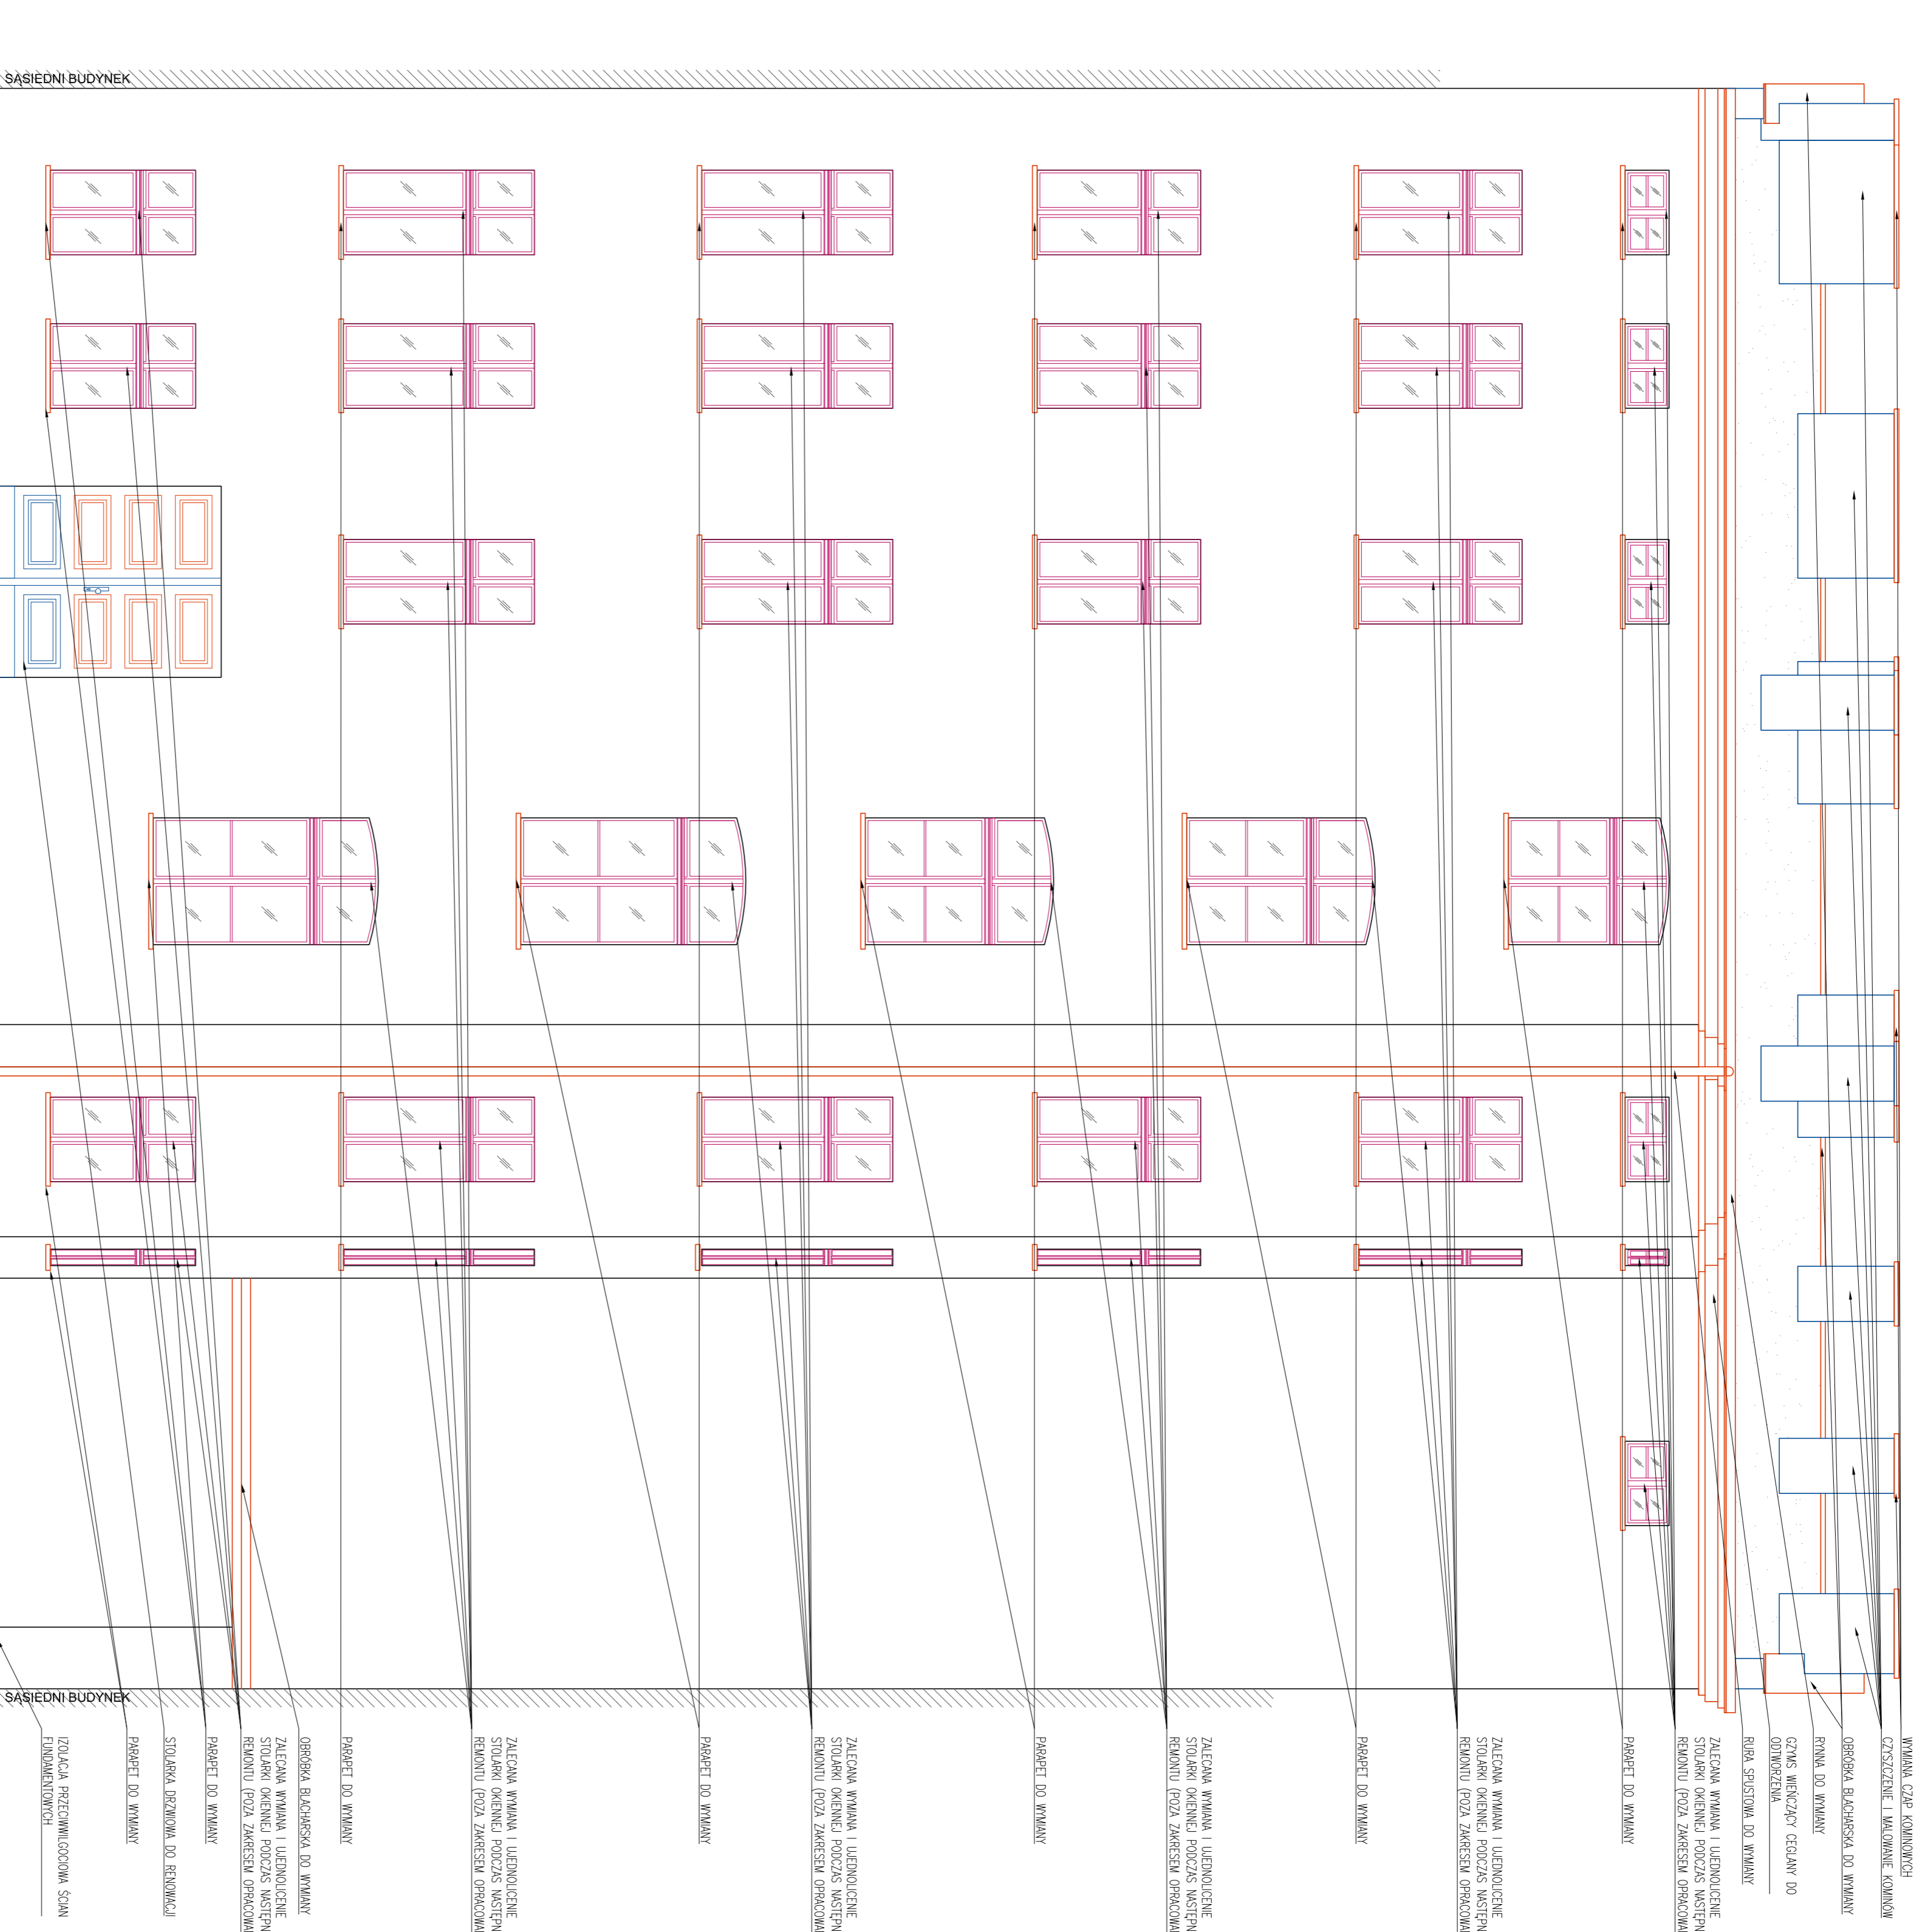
SĄSIEDNI BUDYNEK

SĄSIEDNI BUDYNEK

IZOLACJA PRZECIWWILGOCIOWA ŚCIAN FUNDAMENTOWYCH

PARAPET DO WYMIANY

STOLARKA DRZWIOWA DO RENOWACJI

PARAPET DO WYMIANY

ZALECANA WYMIANA I UJEDNOLICENIE STOLARKI OKIENNEJ PODCZAS NASTĘPN REMONTU (POZA ZAKRESEM OPRACOWA

OBRÓBKA BLACHARSKA DO WYMIANY

PARAPET DO WYMIANY

ZALECANA WYMIANA I UJEDNOLICENIE STOLARKI OKIENNEJ PODCZAS NASTĘPN REMONTU (POZA ZAKRESEM OPRACOWA

PARAPET DO WYMIANY

ZALECANA WYMIANA I UJEDNOLICENIE STOLARKI OKIENNEJ PODCZAS NASTĘPN REMONTU (POZA ZAKRESEM OPRACOWA

PARAPET DO WYMIANY

ZALECANA WYMIANA I UJEDNOLICENIE STOLARKI OKIENNEJ PODCZAS NASTĘPN REMONTU (POZA ZAKRESEM OPRACOWA

PARAPET DO WYMIANY

ZALECANA WYMIANA I UJEDNOLICENIE STOLARKI OKIENNEJ PODCZAS NASTĘPN REMONTU (POZA ZAKRESEM OPRACOWA

PARAPET DO WYMIANY

ZALECANA WYMIANA I UJEDNOLICENIE STOLARKI OKIENNEJ PODCZAS NASTĘPN REMONTU (POZA ZAKRESEM OPRACOWA

RURA SPUSTOWA DO WYMIANY

GZYMS WIEŃCZĄCY CEGLANY DO ODTWORZENIA

RYNNA DO WYMIANY

OBRÓBKA BLACHARSKA DO WYMIANY

WYMIANA CZAP KOMINOWYCH CZYSZCZENIE I MALOWANIE KOMINÓW